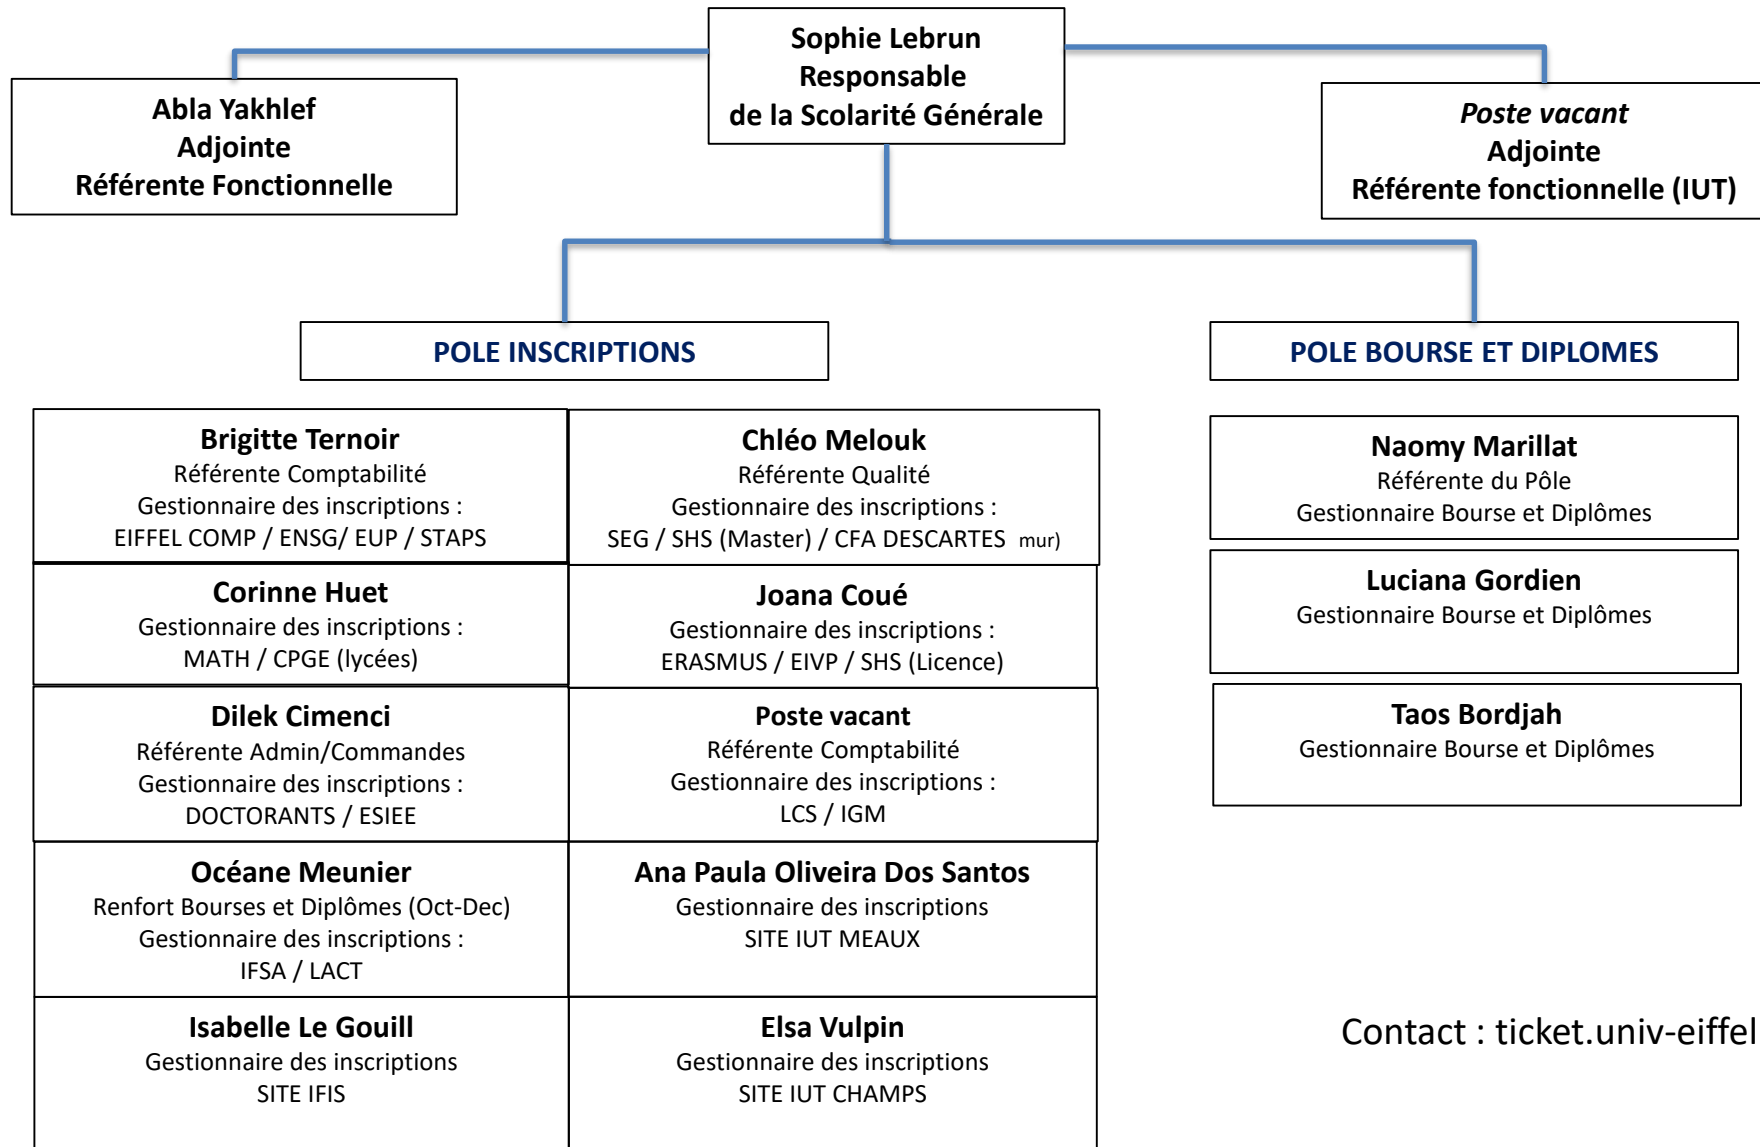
Sophie Lebrun
Responsable
de la Scolarité Générale

Abla Yakhlef
Adjointe
Référente Fonctionnelle

Poste vacant
Adjointe
Référente fonctionnelle (IUT)

POLE INSCRIPTIONS

POLE BOURSE ET DIPLOMES

Brigitte Ternoir
Référente Comptabilité
Gestionnaire des inscriptions :
EIFFEL COMP / ENSG/ EUP / STAPS

Chléo Melouk
Référente Qualité
Gestionnaire des inscriptions :
SEG / SHS (Master) / CFA DESCARTES mur)

Corinne Huet
Gestionnaire des inscriptions :
MATH / CPGE (lycées)

Joana Coué
Gestionnaire des inscriptions :
ERASMUS / EIVP / SHS (Licence)

Dilek Cimenci
Référente Admin/Commandes
Gestionnaire des inscriptions :
DOCTORANTS / ESIEE

Poste vacant
Référente Comptabilité
Gestionnaire des inscriptions :
LCS / IGM

Océane Meunier
Renfort Bourses et Diplômes (Oct-Dec)
Gestionnaire des inscriptions :
IFSA / LACT

Ana Paula Oliveira Dos Santos
Gestionnaire des inscriptions
SITE IUT MEAUX

Isabelle Le Gouill
Gestionnaire des inscriptions
SITE IFIS

Elsa Vulpin
Gestionnaire des inscriptions
SITE IUT CHAMPS

Naomy Marillat
Référente du Pôle
Gestionnaire Bourse et Diplômes

Luciana Gordien
Gestionnaire Bourse et Diplômes

Taos Bordjah
Gestionnaire Bourse et Diplômes

Contact : ticket.univ-eiffel